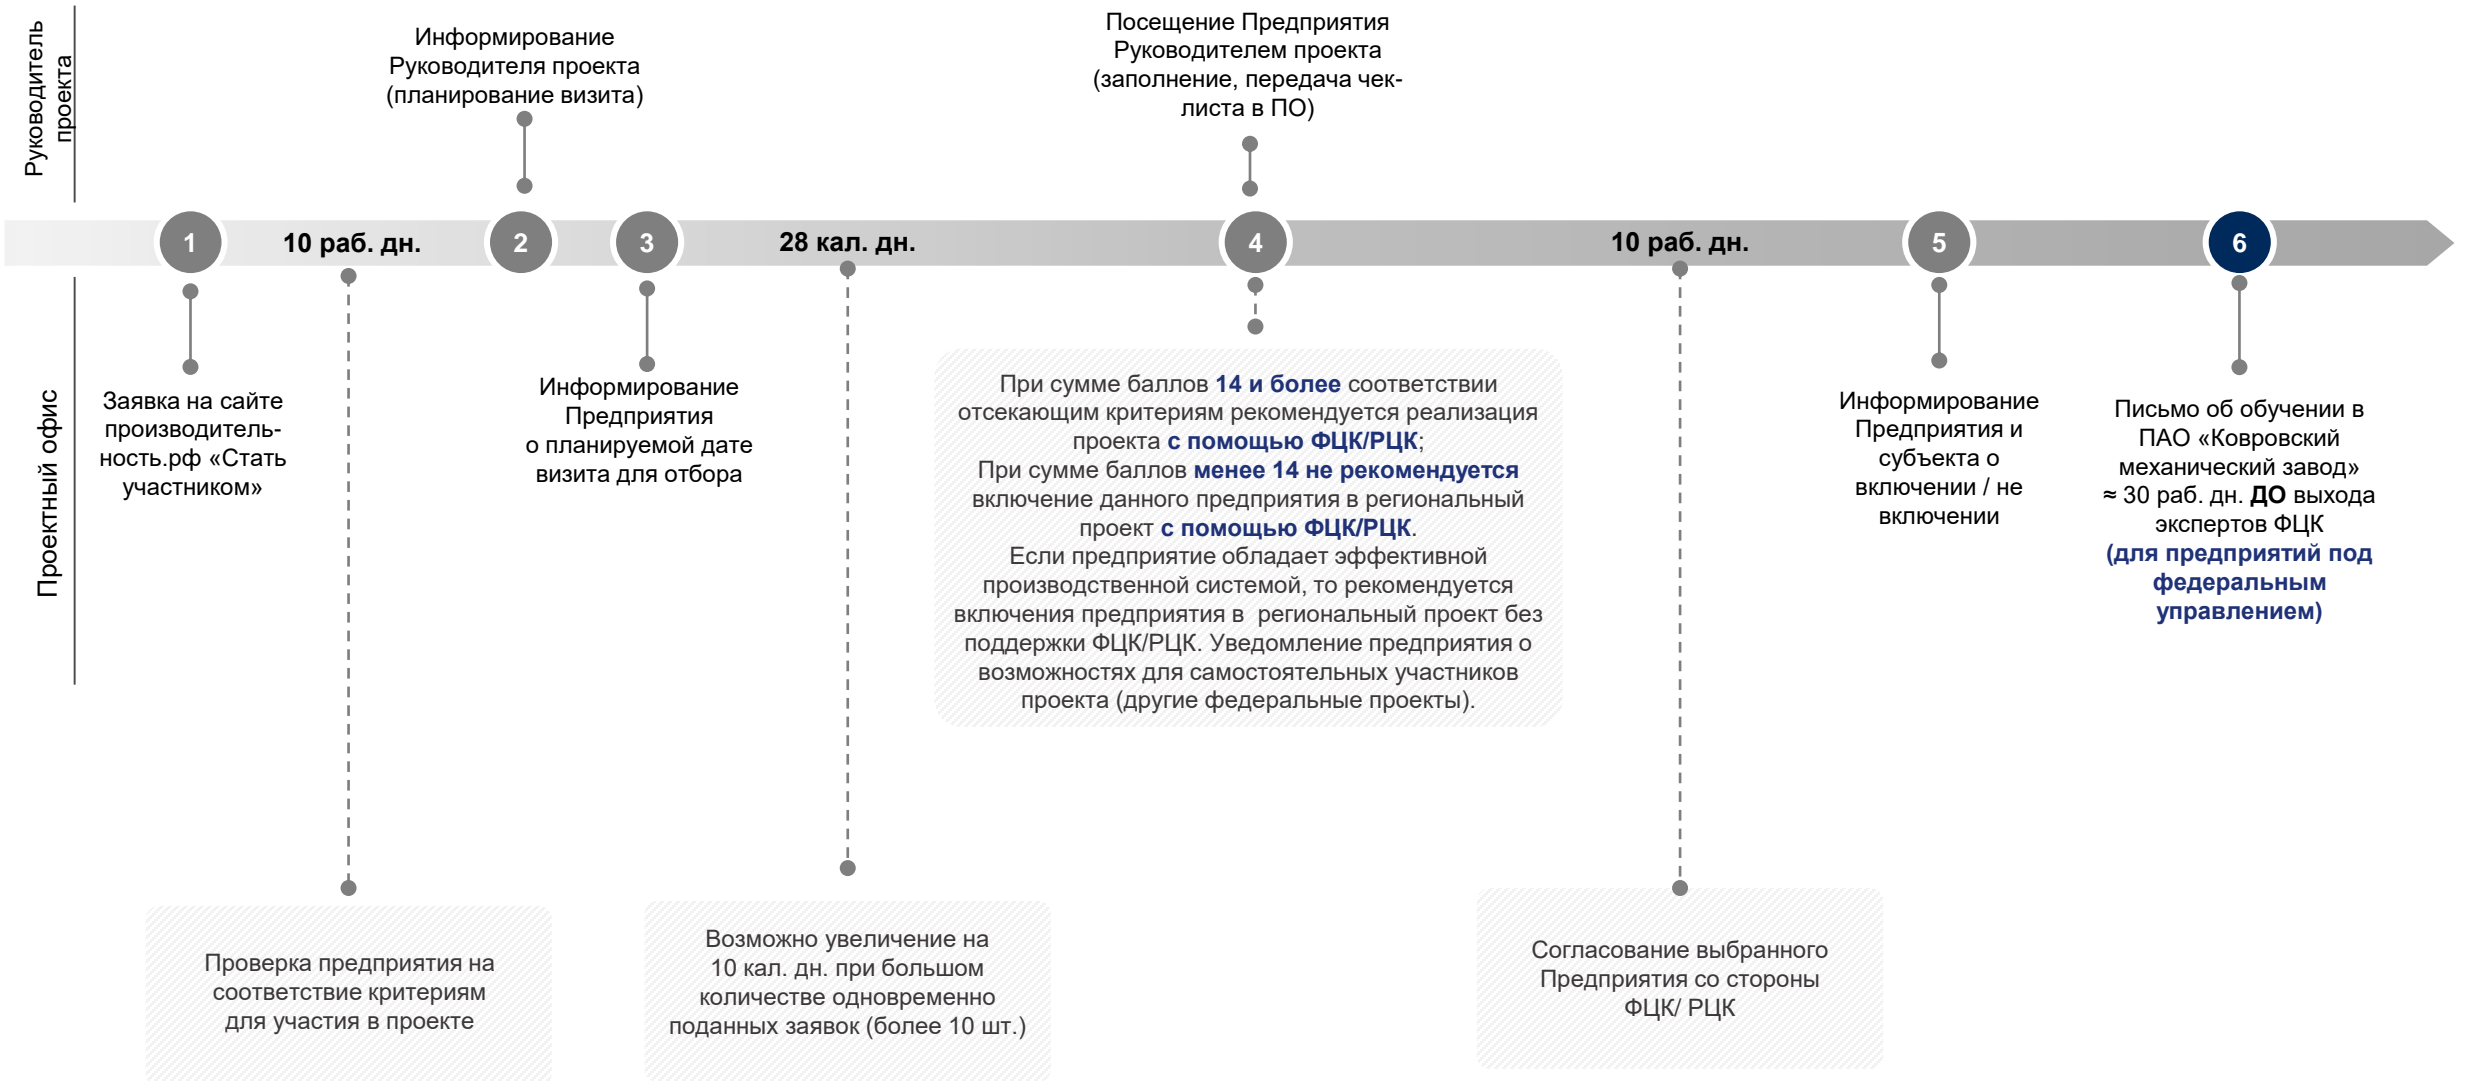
Руководитель проекта

Информирование Руководителя проекта (планирование визита)

Посещение Предприятия Руководителем проекта (заполнение, передача чек-листа в ПО)

1

10 раб. дн.

2

3

28 кал. дн.

4

10 раб. дн.

5

6

Проектный офис

Заявка на сайте производительность.рф «Стать участником»

Информирование Предприятия о планируемой дате визита для отбора

При сумме баллов 14 и более соответствии отсекающим критериям рекомендуется реализация проекта с помощью ФЦК/РЦК;
При сумме баллов менее 14 не рекомендуется включение данного предприятия в региональный проект с помощью ФЦК/РЦК.
Если предприятие обладает эффективной производственной системой, то рекомендуется включения предприятия в региональный проект без поддержки ФЦК/РЦК. Уведомление предприятия о возможностях для самостоятельных участников проекта (другие федеральные проекты).

Информирование Предприятия и субъекта о включении / не включении

Письмо об обучении в ПАО «Ковровский механический завод» ≈ 30 раб. дн. ДО выхода экспертов ФЦК (для предприятий под федеральным управлением)

Проверка предприятия на соответствие критериям для участия в проекте

Возможно увеличение на 10 кал. дн. при большом количестве одновременно поданных заявок (более 10 шт.)

Согласование выбранного Предприятия со стороны ФЦК/ РЦК